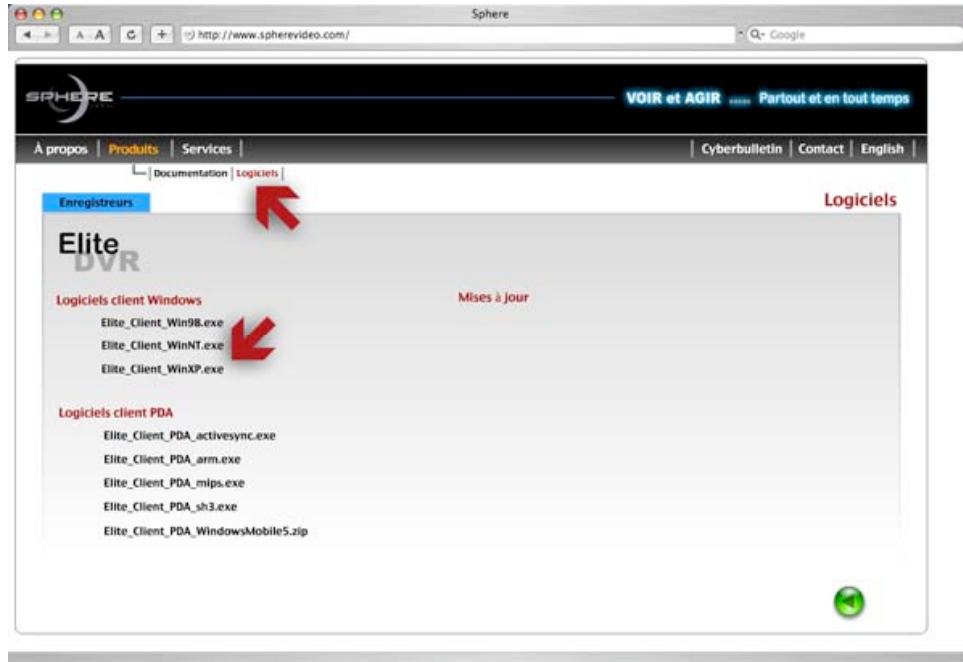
Sphere

http://www.spherevideo.com/

Q- Google

SPHERE

VOIR et AGIR ..... Partout et en tout temps

À propos | Produits | Services | Cyberbulletin | Contact | English |

Documentation | Logiciels |

Enregistreurs

Logiciels

Elite
DVR

Logiciels client Windows

Mises à jour

Elite_Client_Win98.exe

Elite_Client_WinNT.exe

Elite_Client_WinXP.exe

Logiciels client PDA

Elite_Client_PDA_activesync.exe

Elite_Client_PDA_arm.exe

Elite_Client_PDA_mips.exe

Elite_Client_PDA_sh3.exe

Elite_Client_PDA_WindowsMobile5.zip